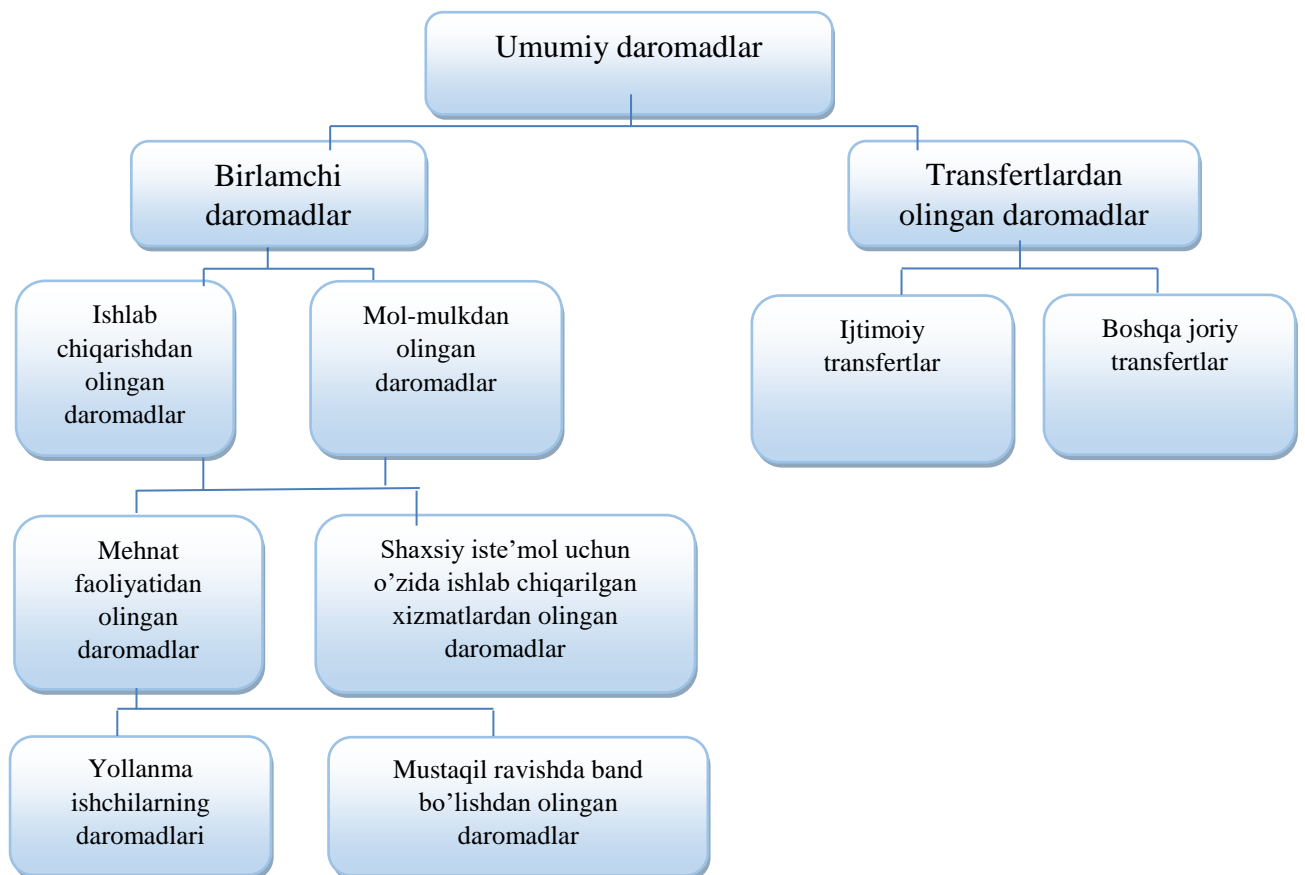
Umumiy daromadlar

Birlamchi daromadlar

Transfertlardan olingan daromadlar

Ishlab chiqarishdan olingan daromadlar

Mol-mulkdan olingan daromadlar

Ijtimoiy transfertlar

Boshqa joriy transfertlar

Mehnat faoliyatidan olingan daromadlar

Shaxsiy iste'mol uchun o'zida ishlab chiqarilgan xizmatlardan olingan daromadlar

Yollanma ishchilarning daromadlari

Mustaqil ravishda band bo'lishdan olingan daromadlar